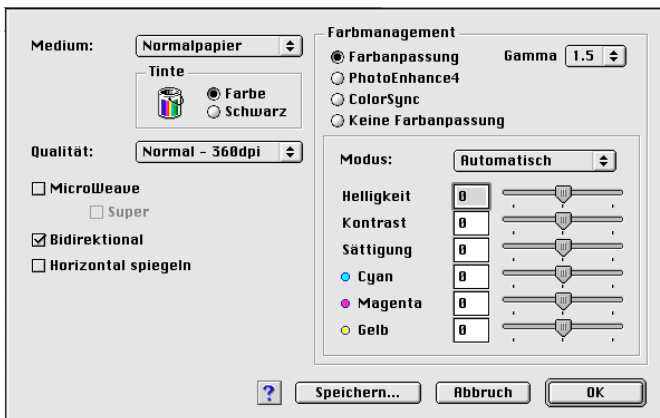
Medium: Normalpapier

Tinte
Farbe
Schwarz

Qualität: Normal - 360dpi

MicroWeave
Super
Bidirektional
Horizontal spiegeln

Farbmanagement
Farbanpassung
Gamma 1.5
PhotoEnhance4
ColorSync
Keine Farbanpassung

Modus: Automatisch

Helligkeit 0
Kontrast 0
Sättigung 0
Cyan 0
Magenta 0
Gelb 0

?
Speichern...
Abbruch
OK